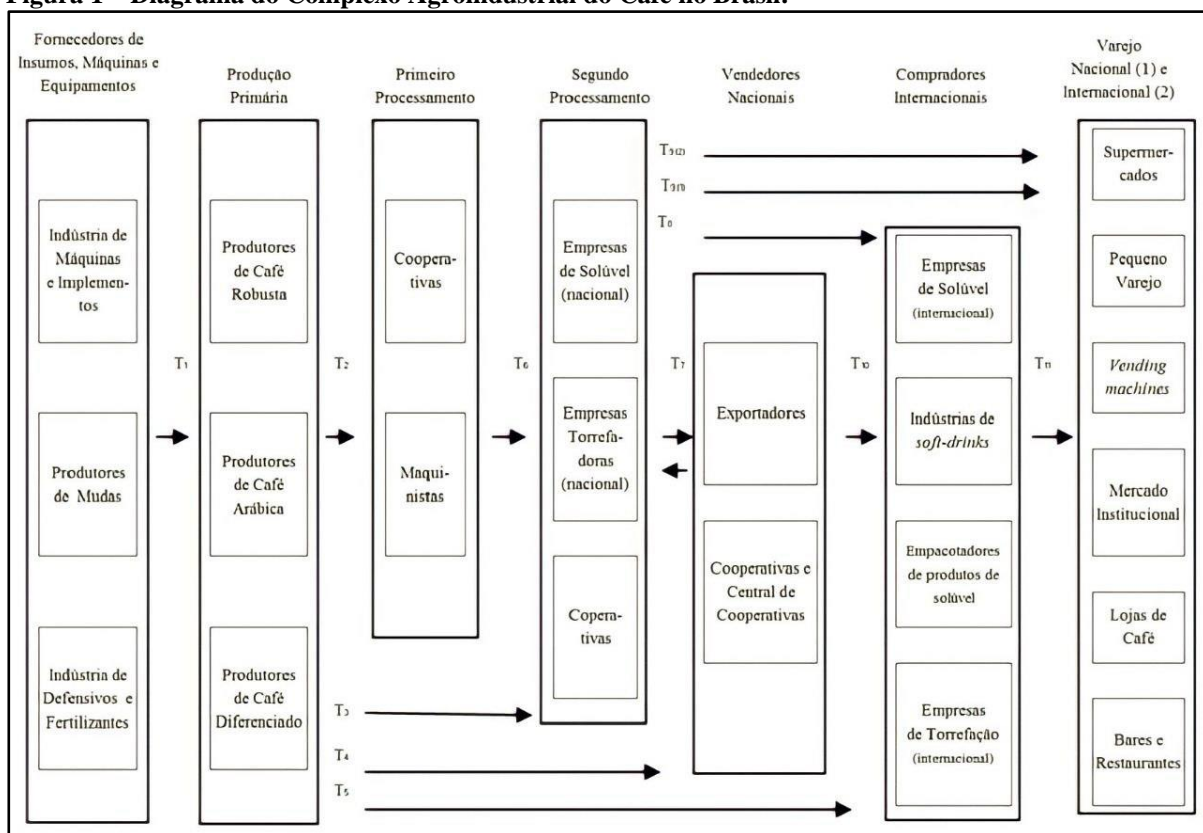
Figura 1 – Diagrama do Complexo Agroindustrial do Café no Brasil.

Fornecedores de Insumos, Máquinas e Equipamentos

Produção Primária

Primeiro Processamento

Segundo Processamento

Vendedores Nacionais

Compradores Internacionais

Varejo Nacional (1) e Internacional (2)

Indústria de Máquinas e Implementos

Produtores de Mudas

Indústria de Defensivos e Fertilizantes

$T_1$

Produtores de Café Robusta

Produtores de Café Arábica

Produtores de Café Diferenciado

$T_2$

Cooperativas

Maquinistas

$T_6$

Empresas de Solúvel (nacional)

Empresas Torrefadoras (nacional)

Coperativas

$T_{9(2)}$

$T_{9(1)}$

$T_8$

$T_7$

Exportadores

Cooperativas e Central de Cooperativas

$T_{10}$

Empresas de Solúvel (internacional)

Indústrias de *soft-drinks*

Empacotadores de produtos de solúvel

Empresas de Torrefação (internacional)

$T_{11}$

Supermercados

Pequeno Varejo

*Vending machines*

Mercado Institucional

Lojas de Café

Bares e Restaurantes

$T_3$

$T_4$

$T_5$